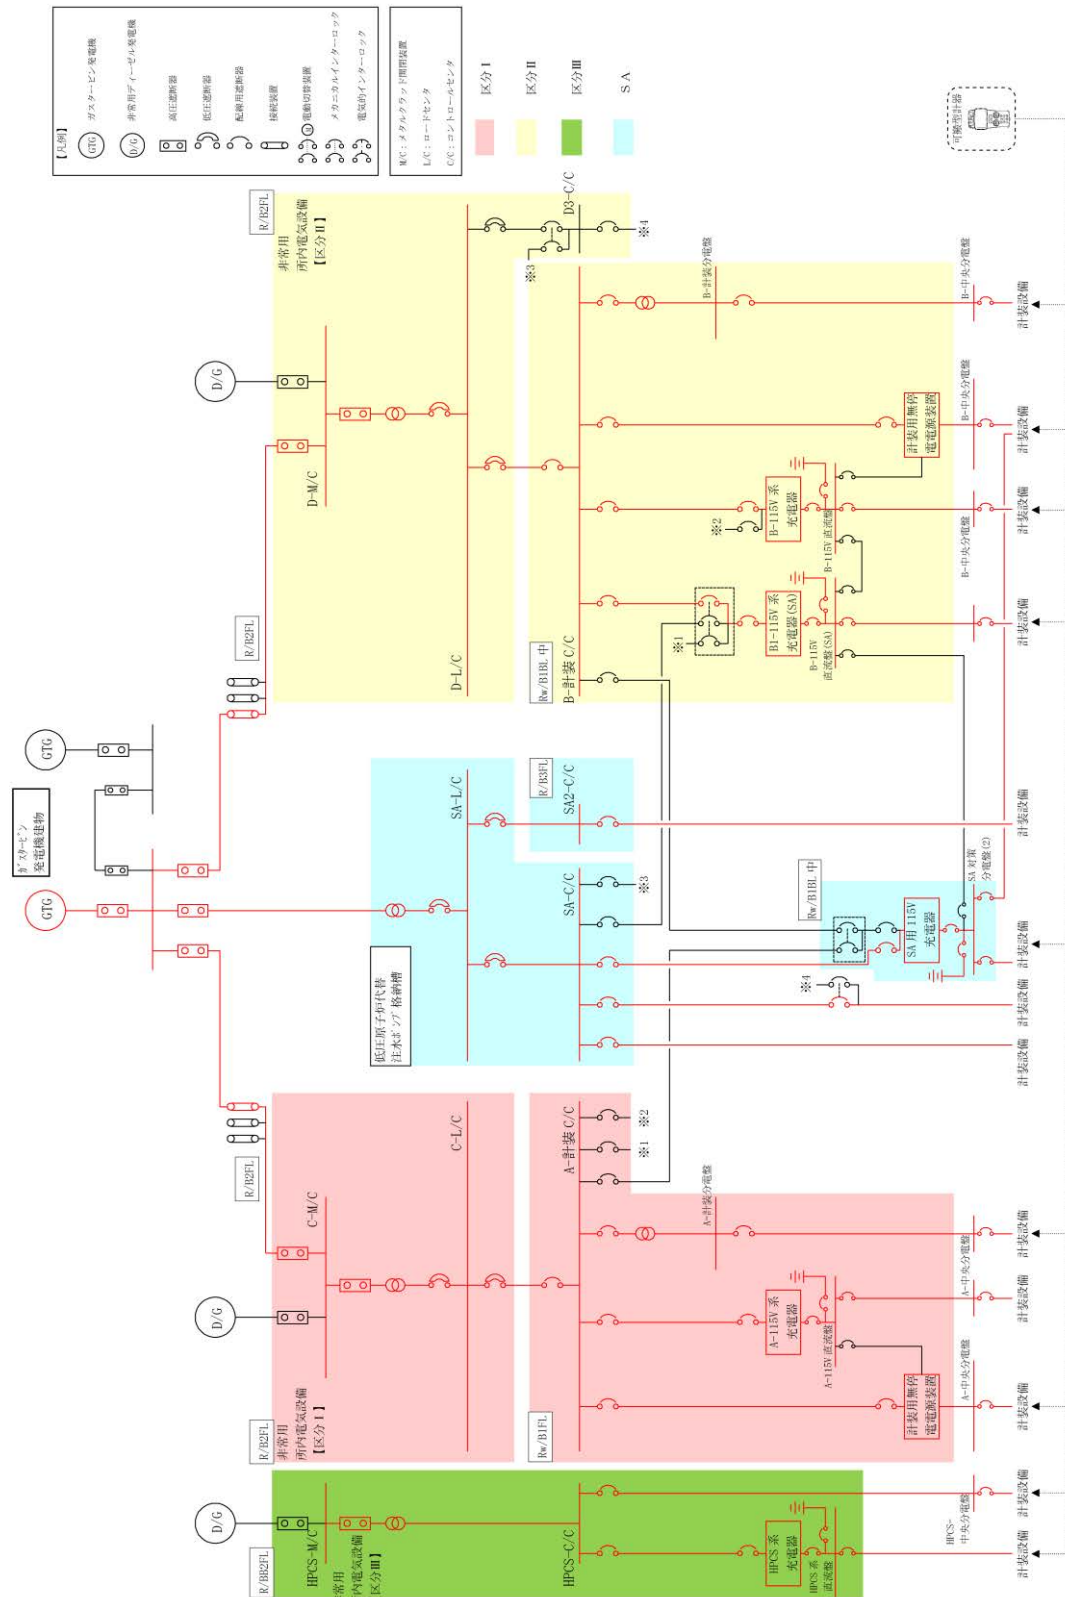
【凡例】
GTG ガスタービン発電機
D/G 非常用ディーゼル発電機
高圧遮断器
低圧遮断器
配線用遮断器
接続装置
電動切替装置
メカニカルインターロック
電気的インターロック

M/C：メタルクラッド開閉装置
L/C：ロードセンタ
C/C：コントロールセンタ

区分 I
区分 II
区分 III
SA

可搬型計器

R/B2FL
非常用
所内電気設備
【区分 II】
D3-C/C
※4
※3
B-計装分電盤
B-中央分電盤
計装設備
D/G
D-M/C
計装用無停電電源装置
B-中央分電盤
計装設備
B-115V 系充電器
※2
B-115V 直流盤
計装設備
B-中央分電盤
計装設備
B1-115V 系充電器(SA)
B-115V 直流盤(SA)
※1
R/B2FL
D-L/C
Rw/B1BL 中
B-計装 C/C
GTG
ガスタービン発電機建物
GTG
SA-L/C
R/B3FL
SA2-C/C
計装設備
SA-C/C
※3
Rw/B1BL 中
SA 対策分電盤(2)
SA 用 115V 充電器
計装設備
※4
計装設備
低圧原子炉代替注水ポンプ格納槽
計装設備
R/B2FL
C-M/C
C-L/C
A-計装 C/C
※2
※1
A-計装分電盤
計装設備
D/G
A-中央分電盤
計装設備
A-115V 系充電器
A-115V 直流盤
A-中央分電盤
計装設備
計装用無停電電源装置
R/B2FL
非常用
所内電気設備
【区分 I】
Rw/B1FL
計装設備
D/G
HPCS-中央分電盤
R/BB2FL
HPCS-M/C
常用
内電気設備
区分 III】
HPCS-C/C
HPCS 系充電器
HPCS 系直流盤
計装設備